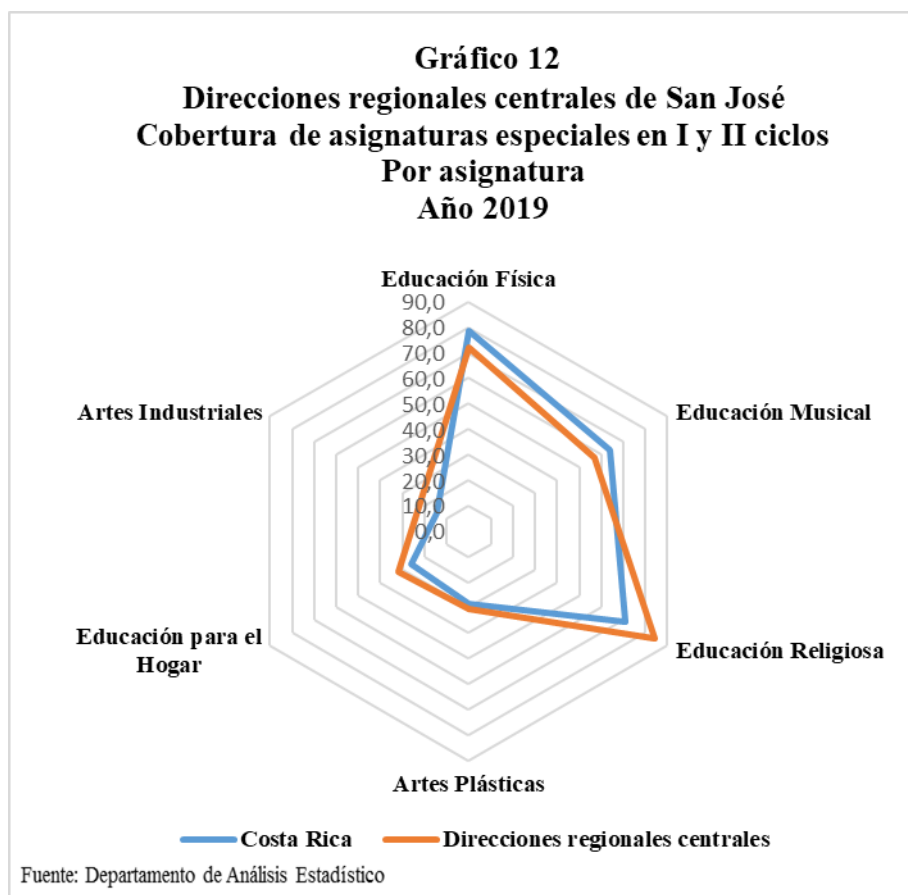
Gráfico 12
Direcciones regionales centrales de San José
Cobertura de asignaturas especiales en I y II ciclos
Por asignatura
Año 2019

Educación Física
90,0
80,0
70,0
60,0
50,0
40,0
30,0
20,0
10,0
0,0
Educación Musical
Educación Religiosa
Artes Plásticas
Educación para el Hogar
Artes Industriales

Costa Rica
Direcciones regionales centrales

Fuente: Departamento de Análisis Estadístico